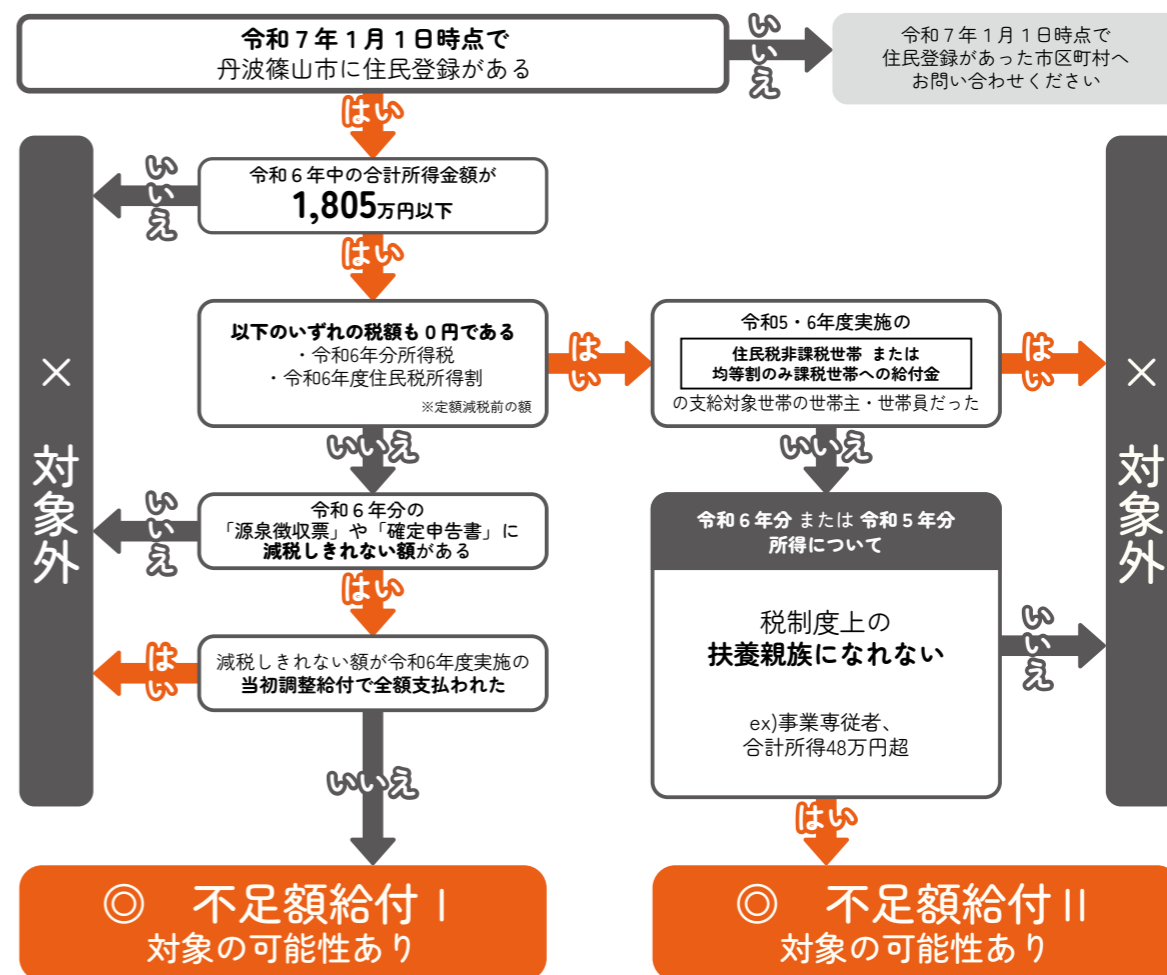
令和７年１月１日時点で
丹波篠山市に住民登録がある

いいえ

令和７年１月１日時点で
住民登録があった市区町村へ
お問い合わせください

はい

× 対象外

いいえ

令和６年中の合計所得金額が
1,805万円以下

はい

以下のいずれの税額も０円である
・令和6年分所得税
・令和6年度住民税所得割
※定額減税前の額

はい

令和5・6年度実施の
住民税非課税世帯 または
均等割のみ課税世帯への給付金
の支給対象世帯の世帯主・世帯員だった

はい

× 対象外

いいえ

いいえ

いいえ

令和６年分の
「源泉徴収票」や「確定申告書」に
減税しきれない額がある

はい

令和６年分 または 令和５年分
所得について

税制度上の
扶養親族になれない

ex)事業専従者、
合計所得48万円超

いいえ

はい

減税しきれない額が令和6年度実施の
当初調整給付で全額支払われた

いいえ

はい

◎ 不足額給付 I
対象の可能性あり

◎ 不足額給付 II
対象の可能性あり